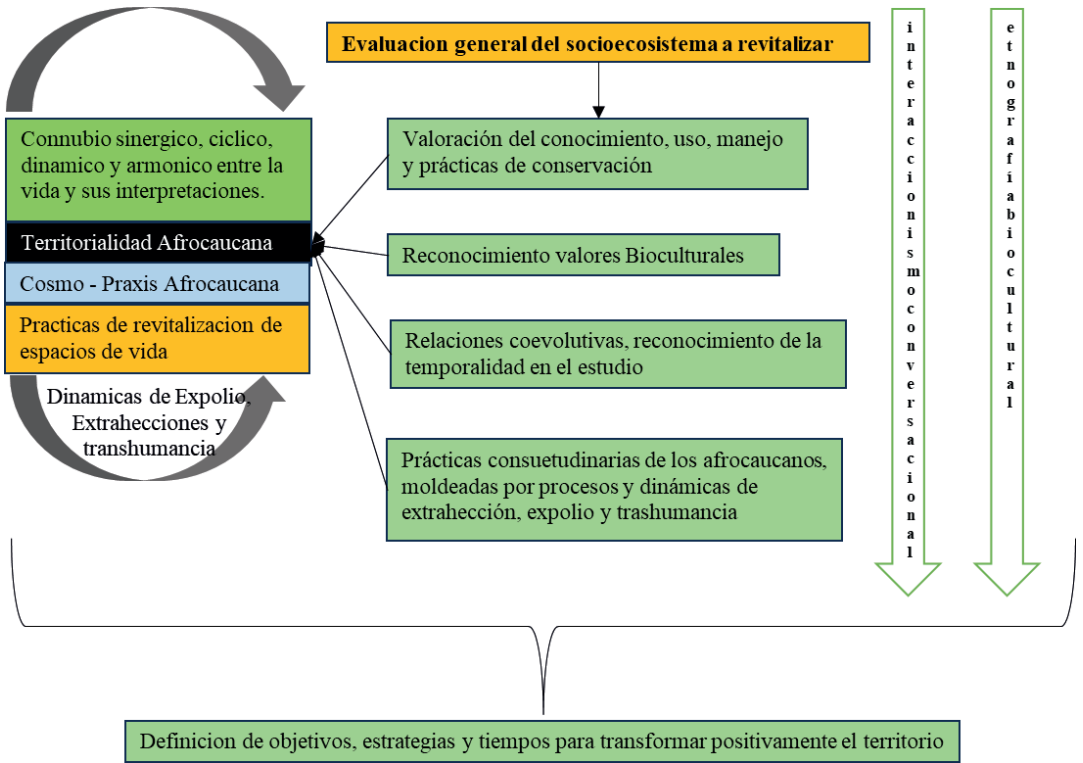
Evaluacion general del socioecosistema a revitalizar

Connubio sinergico, ciclico, dinamico y armonico entre la vida y sus interpretaciones.

Territorialidad Afrocaucana

Cosmo - Praxis Afrocaucana

Practicas de revitalizacion de espacios de vida

Dinamicas de Expolio, Extrahecciones y transhumancia

Valoración del conocimiento, uso, manejo y prácticas de conservación

Reconocimiento valores Bioculturales

Relaciones coevolutivas, reconocimiento de la temporalidad en el estudio

Prácticas consuetudinarias de los afrocaucanos, moldeadas por procesos y dinámicas de extrahección, expolio y trashumancia

interaccionismoconversacional

etnografíabiocultural

Definicion de objetivos, estrategias y tiempos para transformar positivamente el territorio